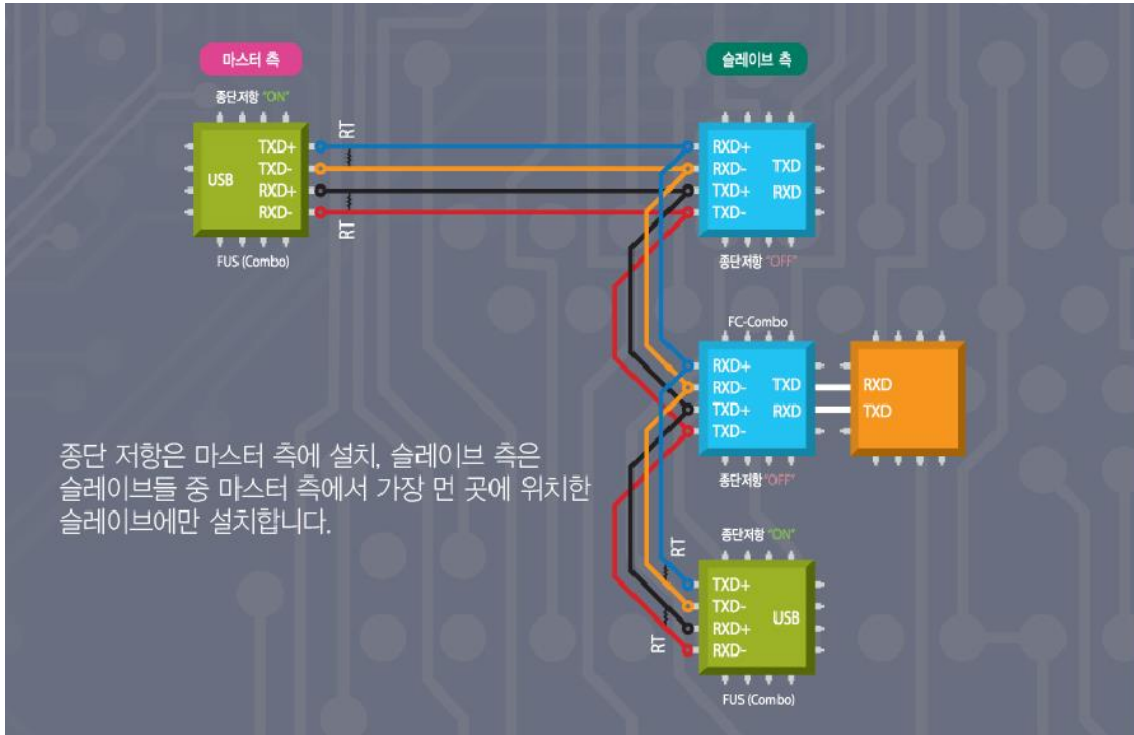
마스터 측

종단저항 "ON"

USB

TXD+
TXD-
RXD+
RXD-

FUS (Combo)

RT

RT

슬레이브 측

RXD+
RXD-
TXD+
TXD-

TXD
RXD

종단저항 "OFF"

FC-Combo

RXD+
RXD-
TXD+
TXD-

TXD
RXD

RXD
TXD

종단저항 "OFF"

종단 저항은 마스터 측에 설치, 슬레이브 측은 슬레이브들 중 마스터 측에서 가장 먼 곳에 위치한 슬레이브에만 설치합니다.

종단저항 "ON"

RT

TXD+
TXD-
RXD+
RXD-

USB

RT

FUS (Combo)